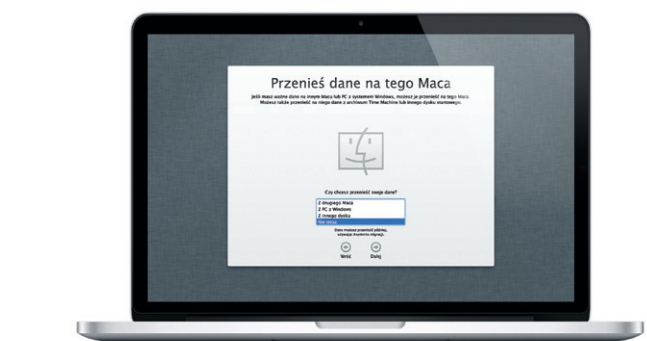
Przenieś dane na tego Maca

Jeśli masz ważne dane na innym Macu lub PC z systemem Windows, możesz je przenieść na tego Maca. Możesz także przenieść na niego dane z archiwum Time Machine lub innego dysku startowego.

Czy chcesz przenieść swoje dane?

Z drugiego Maca
Z PC z Windows
Z innego dysku
Nie teraz

Dane możesz przenieść później, używając Asystenta migracji.

Wróć
Dalej